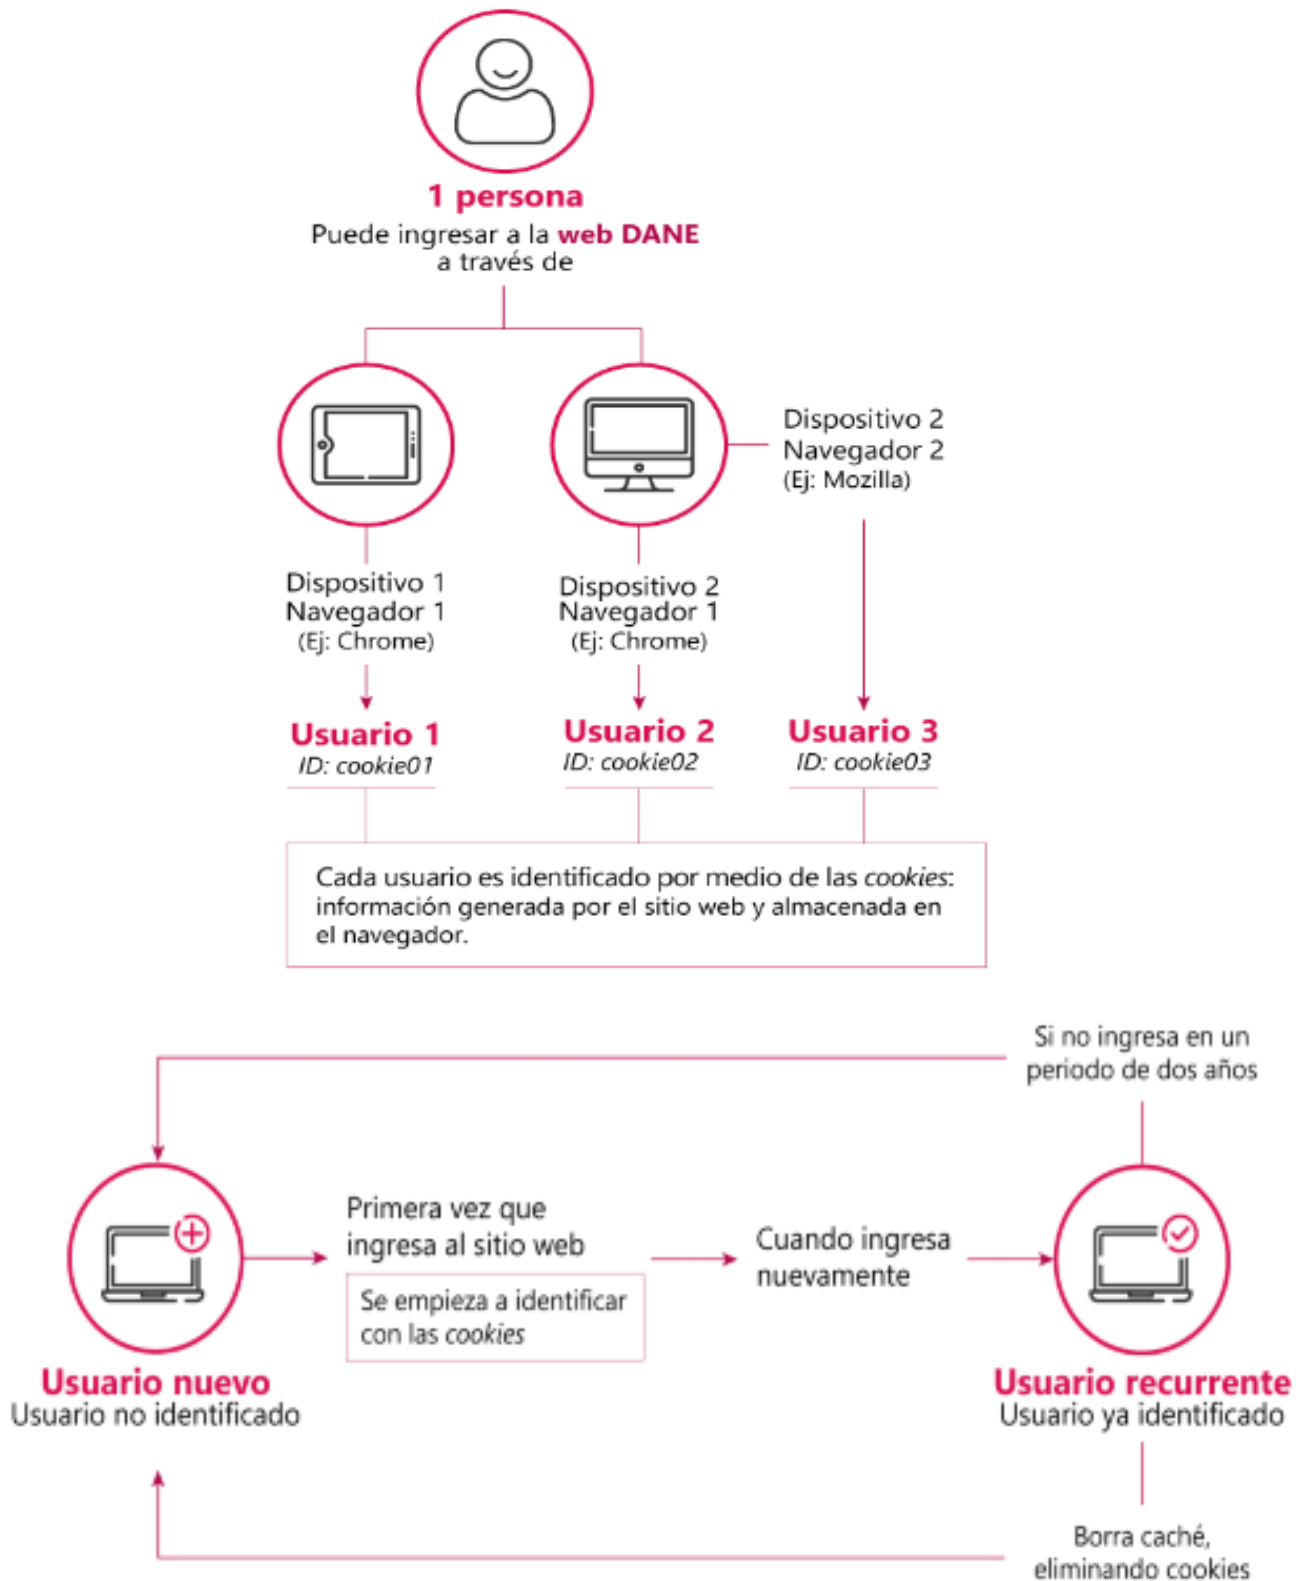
1 persona
Puede ingresar a la web DANE a través de

Dispositivo 2
Navegador 2
(Ej: Mozilla)

Dispositivo 1
Navegador 1
(Ej: Chrome)

Dispositivo 2
Navegador 1
(Ej: Chrome)

Usuario 1
ID: cookie01

Usuario 2
ID: cookie02

Usuario 3
ID: cookie03

Cada usuario es identificado por medio de las *cookies*: información generada por el sitio web y almacenada en el navegador.

Si no ingresa en un periodo de dos años

Primera vez que ingresa al sitio web

Se empieza a identificar con las *cookies*

Cuando ingresa nuevamente

Usuario nuevo
Usuario no identificado

Usuario recurrente
Usuario ya identificado

Borra caché, eliminando cookies